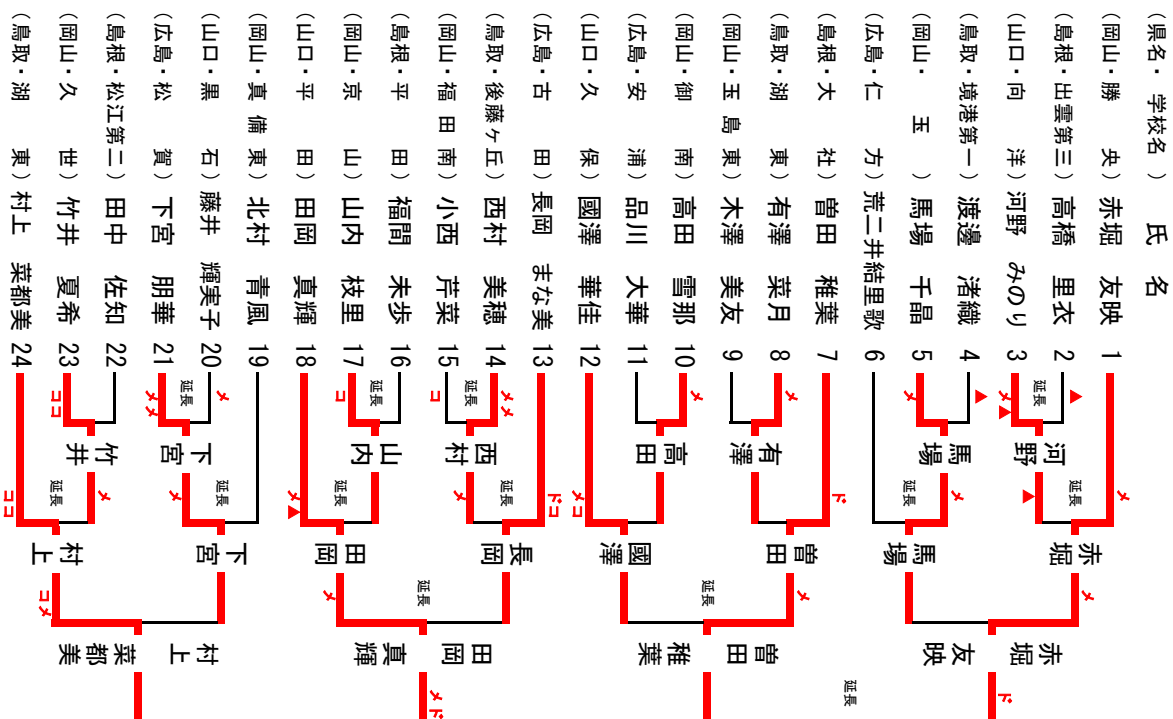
（県名・学校名）氏名
（岡山・勝央）赤堀友映 1
（島根・出雲第三）高橋里衣 2
（山口・向洋）河野みのり 3
（鳥取・境港第一）渡邊渚織 4
（岡山・玉）馬場千晶 5
（広島・仁方）荒二井結里歌 6
（島根・大社）曽田稚葉 7
（鳥取・湖東）有澤菜月 8
（岡山・玉島東）木澤美友 9
（岡山・御南）高田雪那 10
（広島・安浦）品川大華 11
（山口・久保）國澤華佳 12
（広島・古田）長岡まな美 13
（鳥取・後藤ヶ丘）西村美穂 14
（岡山・福田南）小西芹菜 15
（島根・平田）福間未歩 16
（岡山・京山）山内枝里 17
（山口・平田）田岡真輝 18
（岡山・真備東）北村青凰 19
（山口・黒石）藤井輝実子 20
（広島・松賀）下宮朋華 21
（島根・松江第二）田中佐知 22
（岡山・久世）竹井夏希 23
（鳥取・湖東）村上菜都美 24

河野
馬場
有澤
高田
西村
山内
下宮
竹井
赤堀
馬場
曽田
國澤
長岡
田岡
下宮
村上
赤堀
友映
曽田
稚葉
田岡
真輝
村上
菜都美

延長
延長
延長
延長
延長
延長
延長
延長
延長
延長
延長
延長
延長
延長

メ
メ
メ
メ
メ
メ
メ
メ
メ
メ
メ
メ
メ
メメ
メメ
メメ
ド
ド
ド
コ
コ
コ
コメ
ドコ
メコ
コメ
メド
▲
▲
▲
▲
▲